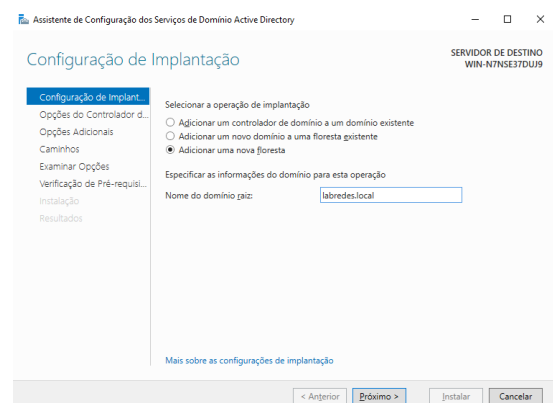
Assistente de Configuração dos Serviços de Domínio Active Directory

Configuração de Implantação

SERVIDOR DE DESTINO
WIN-N7NSE37DUJ9

Configuração de Implant...
Opções do Controlador d...
Opções Adicionais
Caminhos
Examinar Opções
Verificação de Pré-requisi...
Instalação
Resultados

Selecionar a operação de implantação
Adicionar um controlador de domínio a um domínio existente
Adicionar um novo domínio a uma floresta existente
Adicionar uma nova floresta

Especificar as informações do domínio para esta operação
Nome do domínio raiz: labredes.local

Mais sobre as configurações de implantação

< Anterior | Próximo > | Instalar | Cancelar